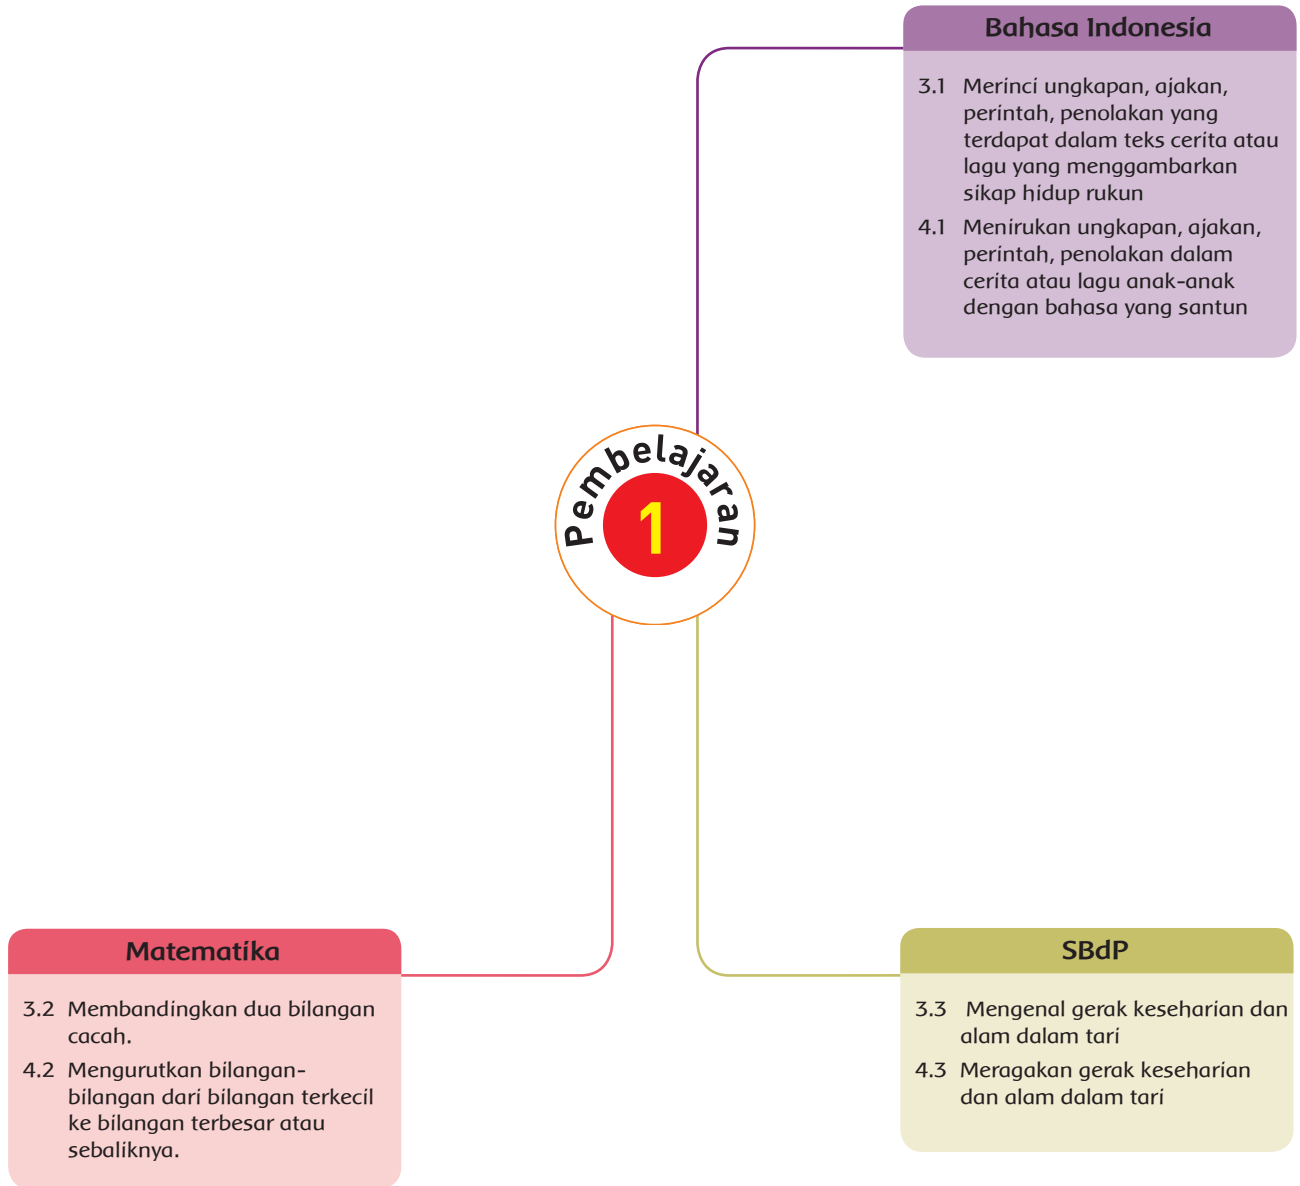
Bahasa Indonesia

3.1 Merinci ungkapan, ajakan, perintah, penolakan yang terdapat dalam teks cerita atau lagu yang menggambarkan sikap hidup rukun

4.1 Menirukan ungkapan, ajakan, perintah, penolakan dalam cerita atau lagu anak-anak dengan bahasa yang santun

Pembelajaran 1

Matematika

3.2 Membandingkan dua bilangan cacah.

4.2 Mengurutkan bilangan-bilangan dari bilangan terkecil ke bilangan terbesar atau sebaliknya.

SBdP

3.3 Mengenal gerak keseharian dan alam dalam tari

4.3 Meragakan gerak keseharian dan alam dalam tari